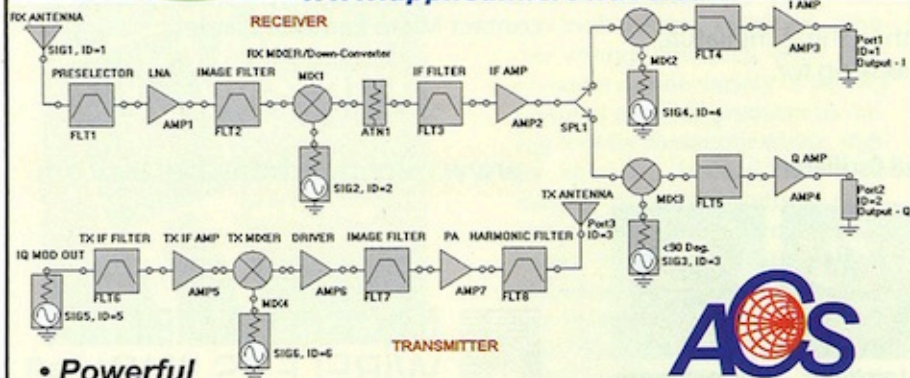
RX ANTENNA
SIG1, ID=1
RECEIVER
RX MIXER/Down-Converter
PRESELECTOR
LNA
IMAGE FILTER
MIX1
IF FILTER
IF AMP
FLT1
AMP1
FLT2
ATN1
FLT3
AMP2
SPL1
SIG2, ID=2
MIX2
FLT4
I AMP
AMP3
Port1
ID=1
Output - I
SIG4, ID=4
MIX3
FLT5
Q AMP
AMP4
Port2
ID=2
Output - Q
<90 Deg.
SIG3, ID=3
TX ANTENNA
Port3
ID=3
IQ MOD OUT
TX IF FILTER
TX IF AMP
TX MIXER
DRIVER
IMAGE FILTER
PA
HARMONIC FILTER
FLT6
AMP5
MIX4
AMP6
FLT7
AMP7
FLT8
SIG5, ID=5
SIG6, ID=6
TRANSMITTER
ACS
• Powerful